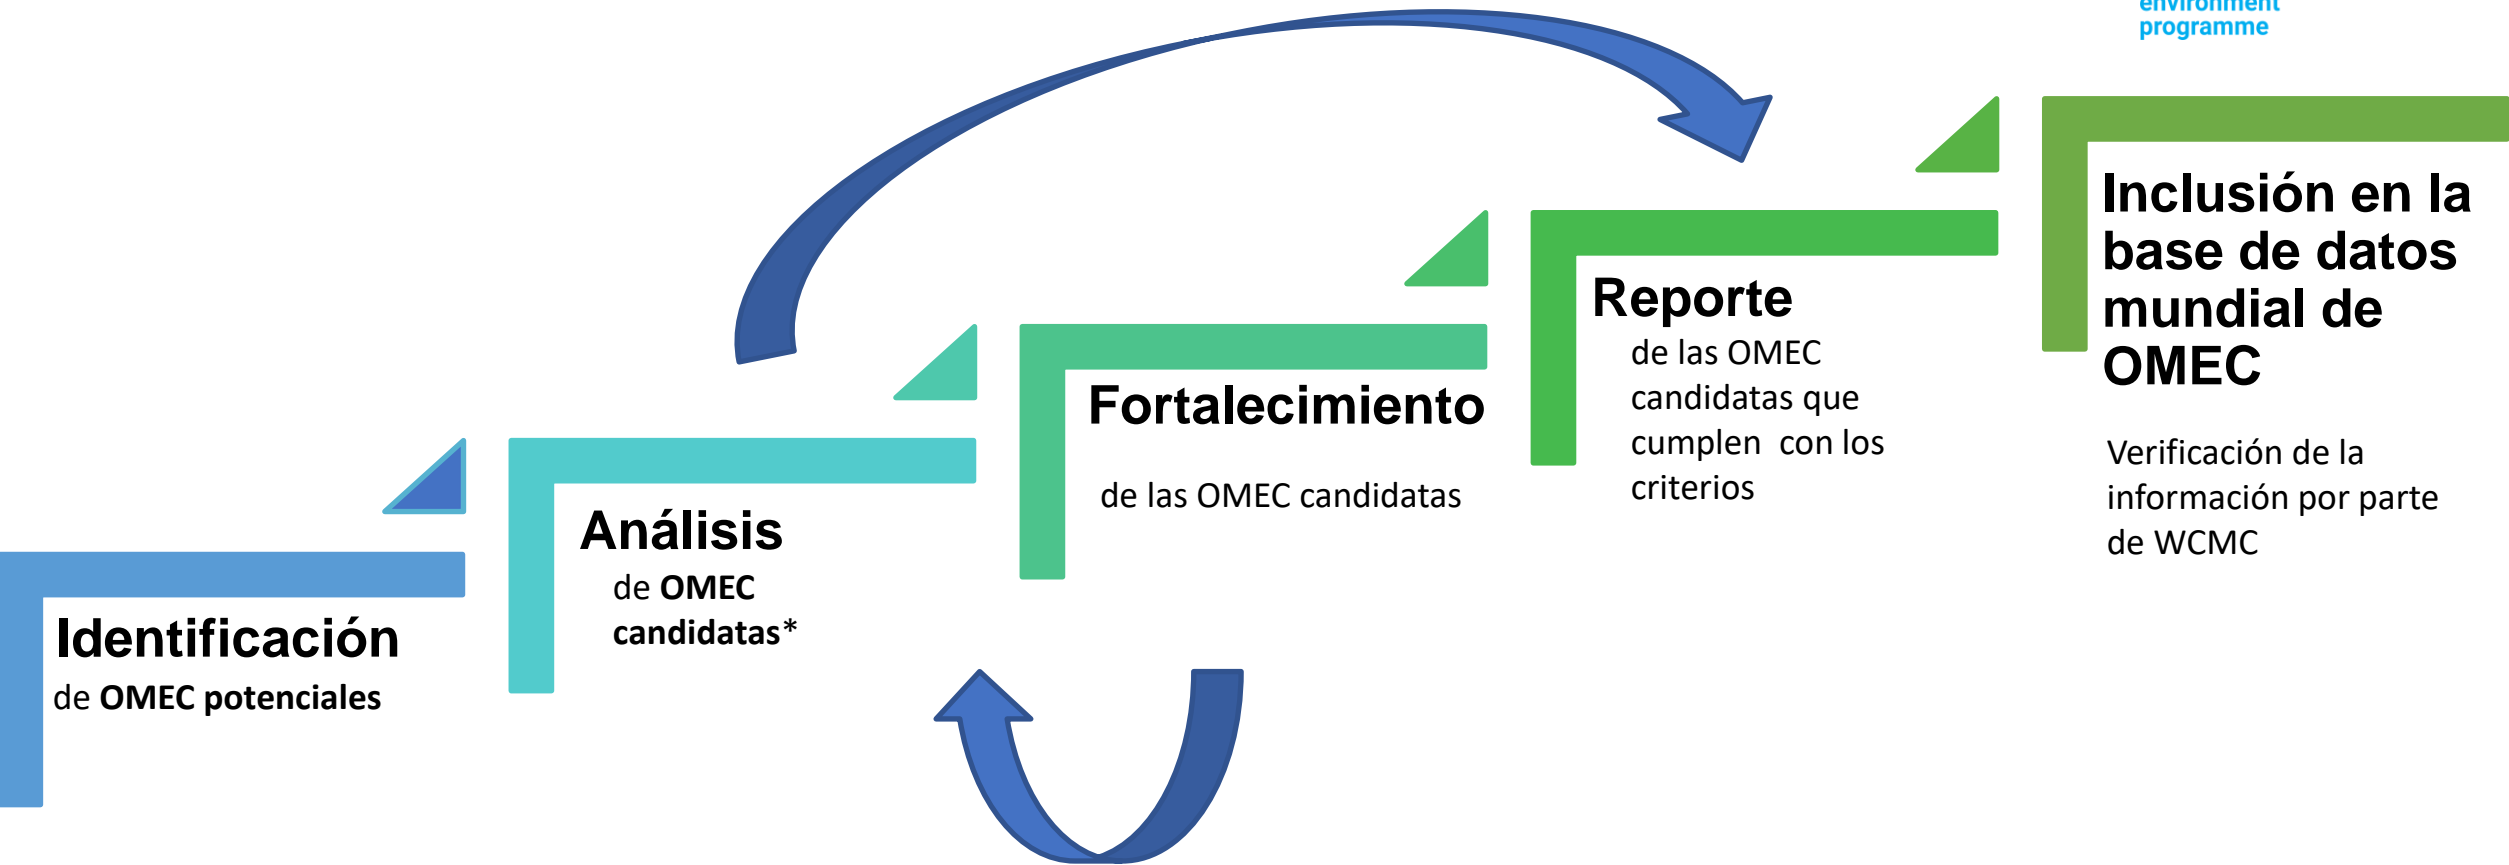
environment
programme

Identificación
de OMEC potenciales

Análisis
de OMEC candidatas*

Fortalecimiento
de las OMEC candidatas

Reporte
de las OMEC candidatas que cumplen con los criterios

Inclusión en la base de datos mundial de OMEC

Verificación de la información por parte de WCMC